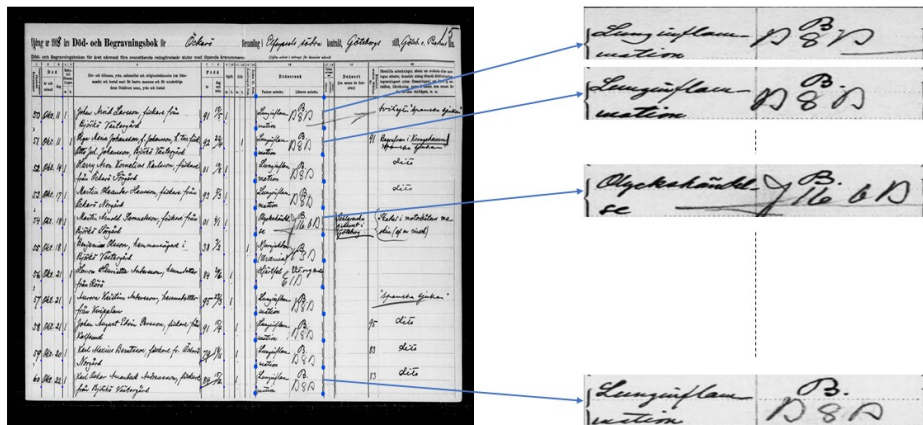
Utdrag ur 1918 års Död- och Begravningsbok för Öckerö församling i Göteborgs kontrakt, Göteborgs stift, Pastorat Nr 15

Död- och Begravningsboken för år 1918 skall föras enligt bifogade instruktioner

| | Död | | | | Ålder | | | Dödsorsak | | Begravd | |
|---|---|---|---|---|---|---|---|---|---|---|---|
| 50 | Okt. 11 | | Johan Adolf Larsson, fiskare från Björkö Vättersjöd | | 91 | | | Lunginflam-mation | B8B | | "Spanska sjukan" |
| 51 | Okt. 11 | | Ryan Anna Johansson, f. Johansson, Björkö Vättersjöd | | 92 | | | Lunginflam-mation | B8B | 91 | Spanska sjukan |
| 52 | Okt. 14 | | Harry Aron Kornelius Karlsson, fiskare från Öckerö Norsjöd | | 92 | | | Lunginflam-mation | B8B | | dito |
| 53 | Okt. 17 | | Martin Alexander Larsson, fiskare från Öckerö Norsjöd | | 92 | | | Lunginflam-mation | B8B | | dito |
| 54 | Okt. 19 | | Martin Arnold Thomasson, fiskare från Björkö Norsjöd | | 91 | | | Olyckshändelse | J16 bB | Drunknade vid ... | (Vidare i motorbåten maskin (af en vinsch)) |
| 55 | Okt. 21 | | Benjamin Olsson, hemmansägare i Björkö Vättersjöd | | 38 | | | Hjärtlidande | | | |
| 56 | Okt. 21 | | Lovisa Albertina Andersson, hemmadotter från Rörö | | | | | Slaganfall | | | |
| 57 | Okt. 21 | | Lovisa Kristina Andersson, hemmadotter från Vrångsholm | | 95 | | | Lunginflam-mation | B8B | | "Spanska sjukan" |
| 58 | Okt. 24 | | Johan August Edvin Persson, fiskare från Kalfsund | | | | | Lunginflam-mation | B8B | 95 | dito |
| 59 | Okt. 30 | | Karl Nils Gunnar Bernhard, fiskare från Öckerö Norsjöd | | | | | Lunginflam-mation | B8B | 83 | dito |
| 60 | Okt. 31 | | Karl Oskar Arnold Andersson, fiskare från Björkö Vättersjöd | | | | | Lunginflam-mation | B8B | 83 | dito |

Lunginflam-mation B. B8B

Lunginflam-mation B. B8B

Olyckshändelse J16 bB

Lunginflam-mation B. B8B